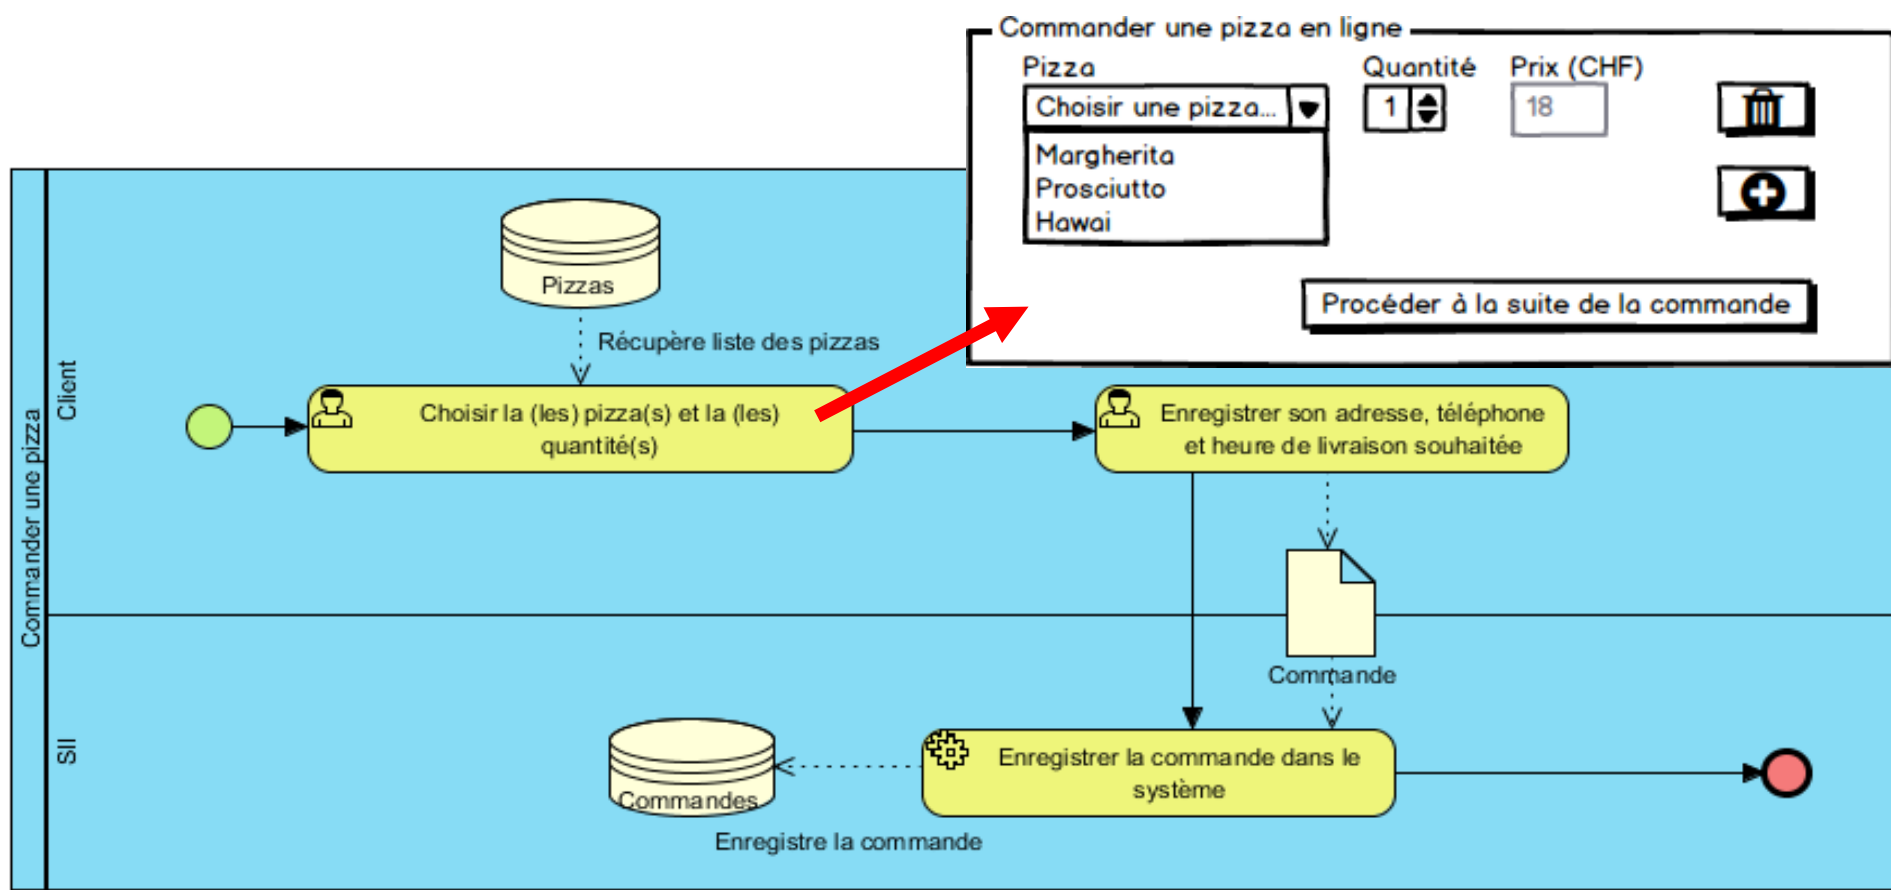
Commander une pizza en ligne

Pizza

Choisir une pizza...

Margherita
Prosciutto
Hawai

Quantité

1

Prix (CHF)

18

Procéder à la suite de la commande

Commander une pizza

Client

Pizzas

Récupère liste des pizzas

Choisir la (les) pizza(s) et la (les) quantité(s)

Enregistrer son adresse, téléphone et heure de livraison souhaitée

Commande

SII

Commandes

Enregistrer la commande dans le système

Enregistre la commande